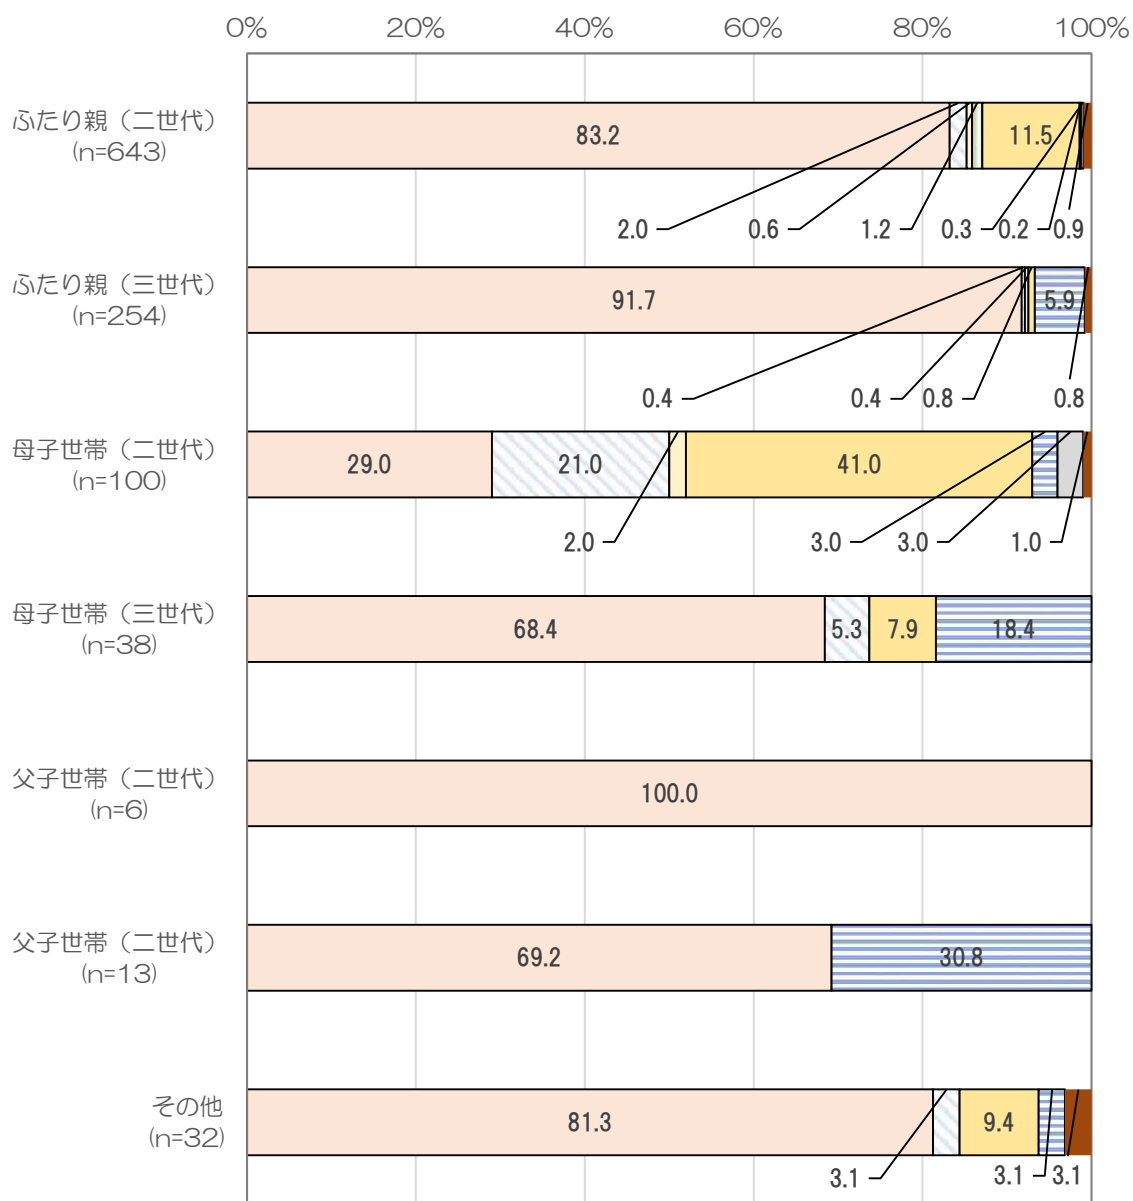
0%
20%
40%
60%
80%
100%

ふたり親（二世代）
(n=643)
83.2
11.5
2.0
0.6
1.2
0.3
0.2
0.9

ふたり親（三世代）
(n=254)
91.7
5.9
0.4
0.4
0.8
0.8

母子世帯（二世代）
(n=100)
29.0
21.0
41.0
2.0
3.0
3.0
1.0

母子世帯（三世代）
(n=38)
68.4
5.3
7.9
18.4

父子世帯（二世代）
(n=6)
100.0

父子世帯（二世代）
(n=13)
69.2
30.8

その他
(n=32)
81.3
9.4
3.1
3.1
3.1